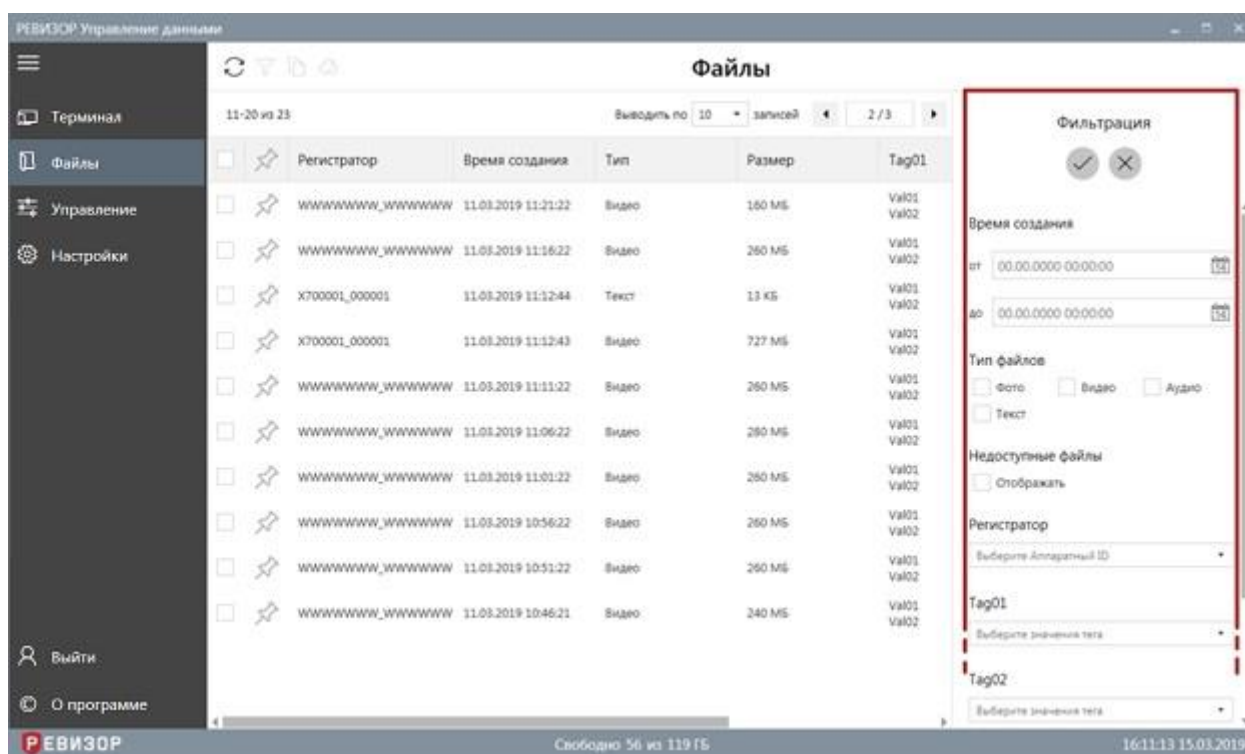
РЕВИЗОР Управление данными

Терминал
Файлы
Управление
Настройки

Файлы

11-20 из 23

Выводить по 10 записей 2/3

| Регистратор | Время создания | Тип | Размер | Tag01 |
|---|---|---|---|---|
| WWWWWWW_WWWWWW | 11.03.2019 11:21:22 | Видео | 160 МБ | Val01 Val02 |
| WWWWWWW_WWWWWW | 11.03.2019 11:16:22 | Видео | 260 МБ | Val01 Val02 |
| X700001_000001 | 11.03.2019 11:12:44 | Текст | 13 КБ | Val01 Val02 |
| X700001_000001 | 11.03.2019 11:12:43 | Видео | 727 МБ | Val01 Val02 |
| WWWWWWW_WWWWWW | 11.03.2019 11:11:22 | Видео | 260 МБ | Val01 Val02 |
| WWWWWWW_WWWWWW | 11.03.2019 11:06:22 | Видео | 280 МБ | Val01 Val02 |
| WWWWWWW_WWWWWW | 11.03.2019 11:01:22 | Видео | 260 МБ | Val01 Val02 |
| WWWWWWW_WWWWWW | 11.03.2019 10:56:22 | Видео | 260 МБ | Val01 Val02 |
| WWWWWWW_WWWWWW | 11.03.2019 10:51:22 | Видео | 260 МБ | Val01 Val02 |
| WWWWWWW_WWWWWW | 11.03.2019 10:46:21 | Видео | 240 МБ | Val01 Val02 |

Фильтрация

Время создания
от 00.00.0000 00:00:00
до 00.00.0000 00:00:00

Тип файлов
Фото Видео Аудио
Текст

Недоступные файлы
Отображать

Регистратор
Выберите Аппаратный ID

Tag01
Выберите значения тега

Tag02
Выберите значения тега

Выйти
О программе

РЕВИЗОР

Свободно 56 из 119 ГБ

16:11:13 15.03.2019